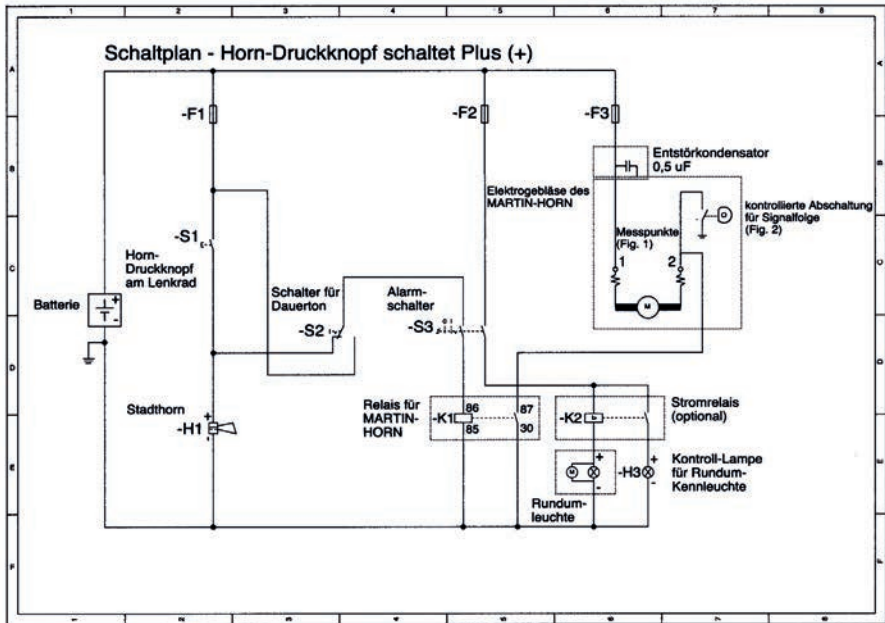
1 2 3 4 5 6 7 8

A B C D E F

Schaltplan - Horn-Druckknopf schaltet Plus (+)

-F1

-F2

-F3

Entstörkondensator 0,5 uF

Elektrogebläse des MARTIN-HORN

kontrollierte Abschaltung für Signalfolge (Fig. 2)

Messpunkte (Fig. 1)

1

2

M

-S1

Horn-Druckknopf am Lenkrad

Batterie

Schalter für Dauerton

-S2

Alarm-schalter

-S3

Stadthorn

-H1

Relais für MARTIN-HORN

-K1

86

85

87

30

-K2

Stromrelais (optional)

Kontroll-Lampe für Rundum-Kennleuchte

-H3

Rundum-leuchte